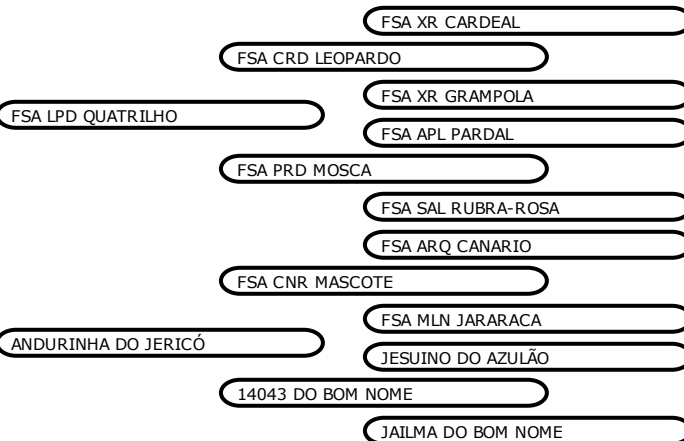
FSA XR CARDEAL

FSA CRD LEOPARDO

FSA XR GRAMPOLA

FSA LPD QUATRILHO

FSA APL PARDAL

FSA PRD MOSCA

FSA SAL RUBRA-ROSA

FSA ARQ CANARIO

FSA CNR MASCOTE

FSA MLN JARARACA

ANDURINHA DO JERICÓ

JESUINO DO AZULÃO

14043 DO BOM NOME

JAILMA DO BOM NOME